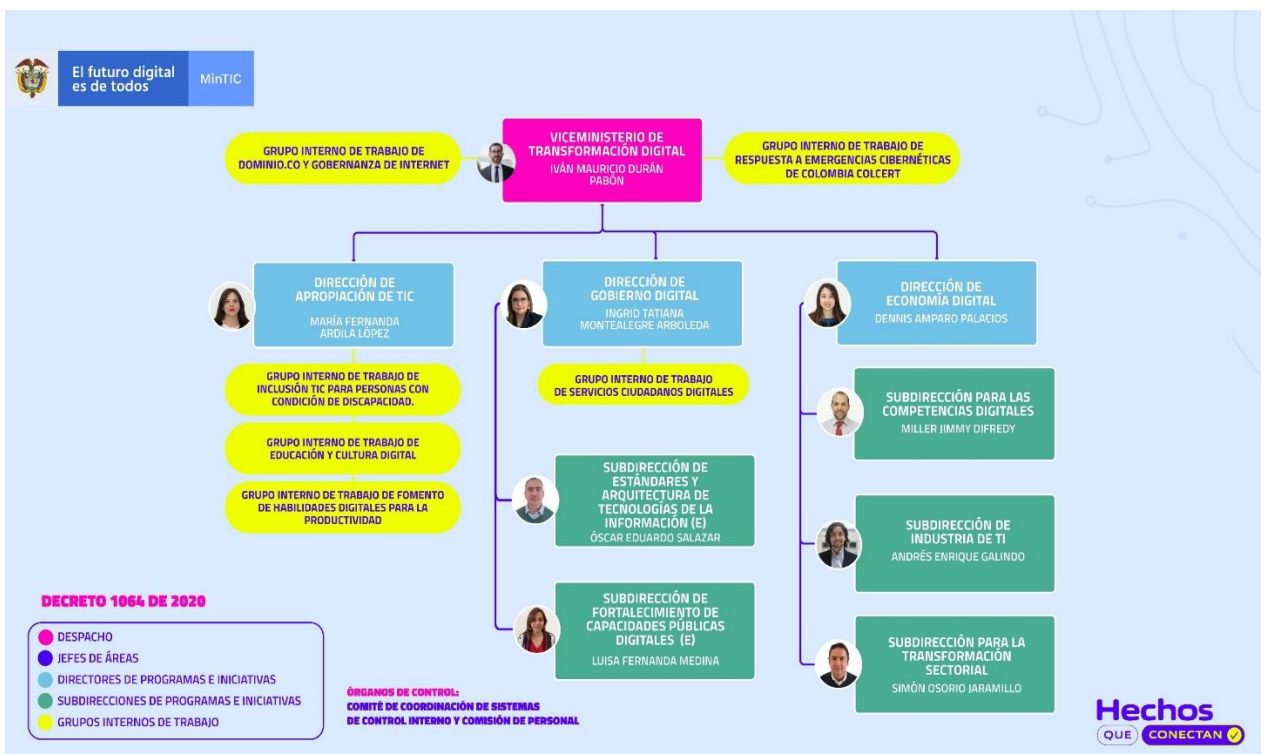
El futuro digital es de todos | MinTIC

GRUPO INTERNO DE TRABAJO DE DOMINIO.CO Y GOBERNANZA DE INTERNET

VICEMINISTERIO DE TRANSFORMACIÓN DIGITAL
IVÁN MAURICIO DURÁN PABÓN

GRUPO INTERNO DE TRABAJO DE RESPUESTA A EMERGENCIAS CIBERNÉTICAS DE COLOMBIA COLCERT

DIRECCIÓN DE APROPIACIÓN DE TIC
MARÍA FERNANDA ARDILA LÓPEZ

GRUPO INTERNO DE TRABAJO DE INCLUSIÓN TIC PARA PERSONAS CON CONDICIÓN DE DISCAPACIDAD.

GRUPO INTERNO DE TRABAJO DE EDUCACIÓN Y CULTURA DIGITAL

GRUPO INTERNO DE TRABAJO DE FOMENTO DE HABILIDADES DIGITALES PARA LA PRODUCTIVIDAD

DIRECCIÓN DE GOBIERNO DIGITAL
INGRID TATIANA MONTEALEGRE ARBOLEDA

GRUPO INTERNO DE TRABAJO DE SERVICIOS CIUDADANOS DIGITALES

SUBDIRECCIÓN DE ESTÁNDARES Y ARQUITECTURA DE TECNOLOGÍAS DE LA INFORMACIÓN (E)
ÓSCAR EDUARDO SALAZAR

SUBDIRECCIÓN DE FORTALECIMIENTO DE CAPACIDADES PÚBLICAS DIGITALES (E)
LUISA FERNANDA MEDINA

DIRECCIÓN DE ECONOMÍA DIGITAL
DENNIS AMPARO PALACIOS

SUBDIRECCIÓN PARA LAS COMPETENCIAS DIGITALES
MILLER JIMMY DIFREDY

SUBDIRECCIÓN DE INDUSTRIA DE TI
ANDRÉS ENRIQUE GALINDO

SUBDIRECCIÓN PARA LA TRANSFORMACIÓN SECTORIAL
SIMÓN OSORIO JARAMILLO

DECRETO 1064 DE 2020

DESPACHO
JEFES DE ÁREAS
DIRECTORES DE PROGRAMAS E INICIATIVAS
SUBDIRECCIONES DE PROGRAMAS E INICIATIVAS
GRUPOS INTERNOS DE TRABAJO

ÓRGANOS DE CONTROL:
COMITÉ DE COORDINACIÓN DE SISTEMAS DE CONTROL INTERNO Y COMISIÓN DE PERSONAL

Hechos QUE CONECTAN